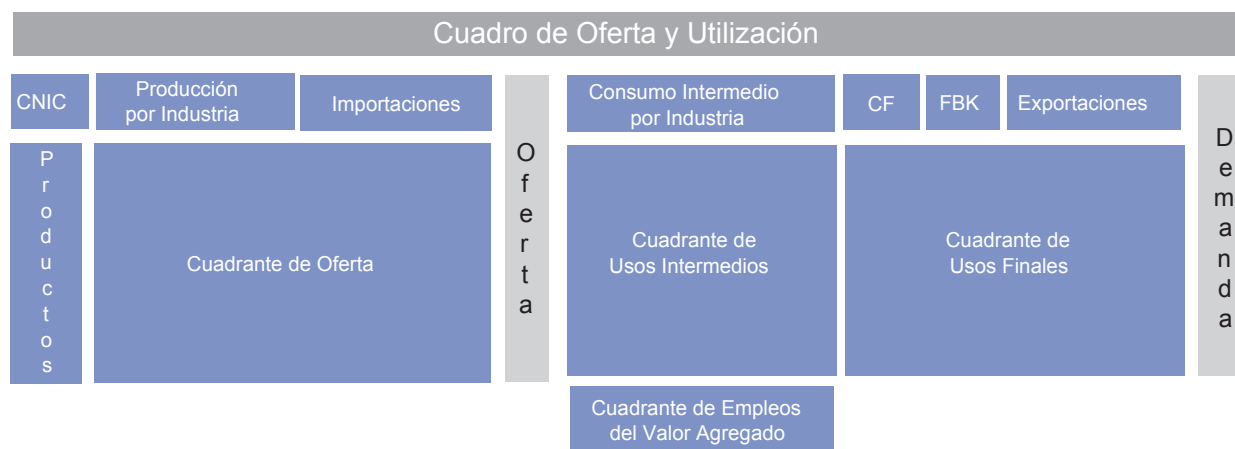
Cuadro de Oferta y Utilización

CNIC

Producción por Industria

Importaciones

Productos

Cuadrante de Oferta

Oferta

Consumo Intermedio por Industria

CF

FBK

Exportaciones

Cuadrante de Usos Intermedios

Cuadrante de Usos Finales

Demanda

Cuadrante de Empleos del Valor Agregado